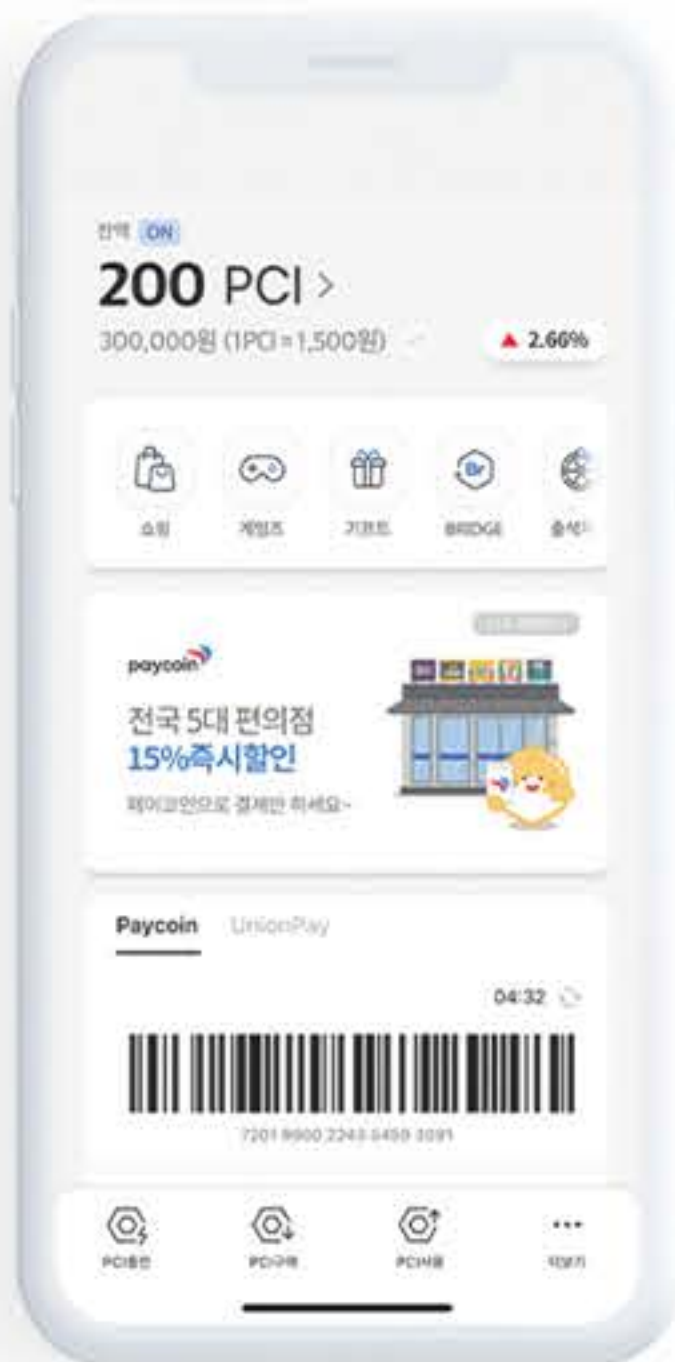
잔액 ON

200 PCI >

300,000원 (1PCI = 1,500원)

▲ 2.60%

쇼핑

게임즈

기프트

BRIDGE

출석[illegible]

paycoin

전국 5대 편의점
15%즉시할인

페이코인으로 결제만 하세요~

Paycoin UnionPay

04:32

7201 8600 2243 0459 3091

PCI충전

PCI구매

PCI사용

더보기